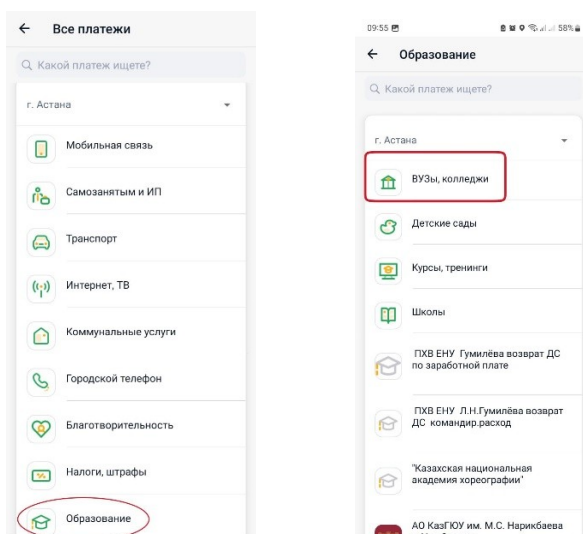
← Все платежи

Какой платеж ищете?

г. Астана

Мобильная связь

Самозанятым и ИП

Транспорт

Интернет, ТВ

Коммунальные услуги

Городской телефон

Благотворительность

Налоги, штрафы

Образование

09:55 58%

← Образование

Какой платеж ищете?

г. Астана

ВУЗы, колледжи

Детские сады

Курсы, тренинги

Школы

ПХВ ЕНУ Гумилёва возврат ДС по заработной плате

ПХВ ЕНУ Л.Н.Гумилёва возврат ДС командир.расход

"Казахская национальная академия хореографии"

АО КазГЮУ им. М.С. Нарикбаева